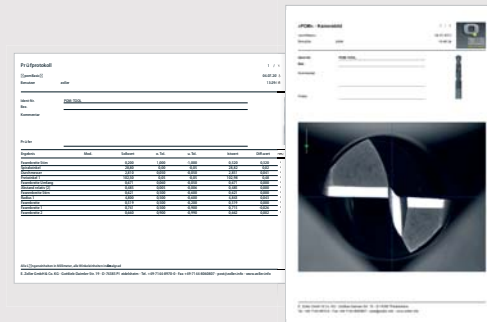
Prüfprotokoll

[[Prüfplan]]

Benutzer zoller

Ident-Nr. ESM-Tools

Bez

Kommentar

Prüfer

Alle Längenangaben in Millimeter, alle Winkelangaben in Grad

E. Zoller GmbH & Co. KG · Gottlieb-Daimler-Str. 19 · D-74385 Pleidelsheim · Tel.: +49 7144 8970-0 · Fax: +49 7144 8970-97 · post@zoller.info · www.zoller.info

»POM« - Konturbild

Ident-Nr. ESM-Tools

Bez

Kommentar

Prüfer